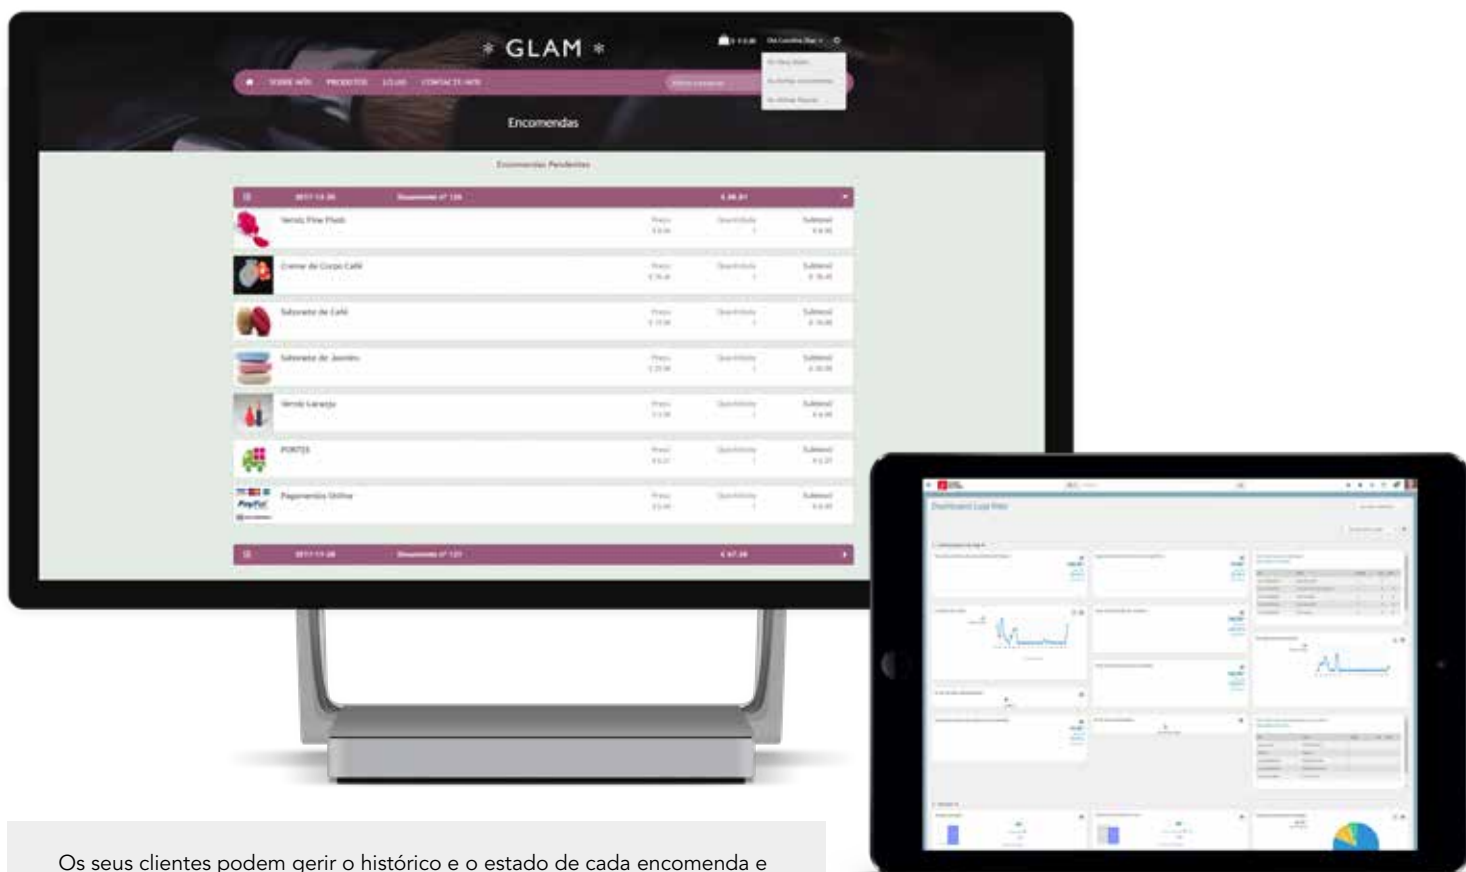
* GLAM *

SOBRE NÓS PRODUTOS LOJAS CONTACTE-NOS

Encomendas

Encomendas Pendentes

| | 2017-11-30 | Documento nº 126 | € 38,81 |
|---|---|---|---|
| Verniz Pink Plush | Preço | Quantidade | Subtotal |
| Creme de Corpo Café | Preço | Quantidade | Subtotal |
| Sabonete de Café | Preço | Quantidade | Subtotal |
| Sabonete de Jasmim | Preço | Quantidade | Subtotal |
| Verniz Laranja | Preço | Quantidade | Subtotal |
| PORTES | Preço | Quantidade | Subtotal |
| Pagamentos Online | Preço | Quantidade | Subtotal |

| | 2017-11-28 | Documento nº 121 | € 47,38 |
|---|---|---|---|

Dashboard Loja Web

Os seus clientes podem gerir o histórico e o estado de cada encomenda e